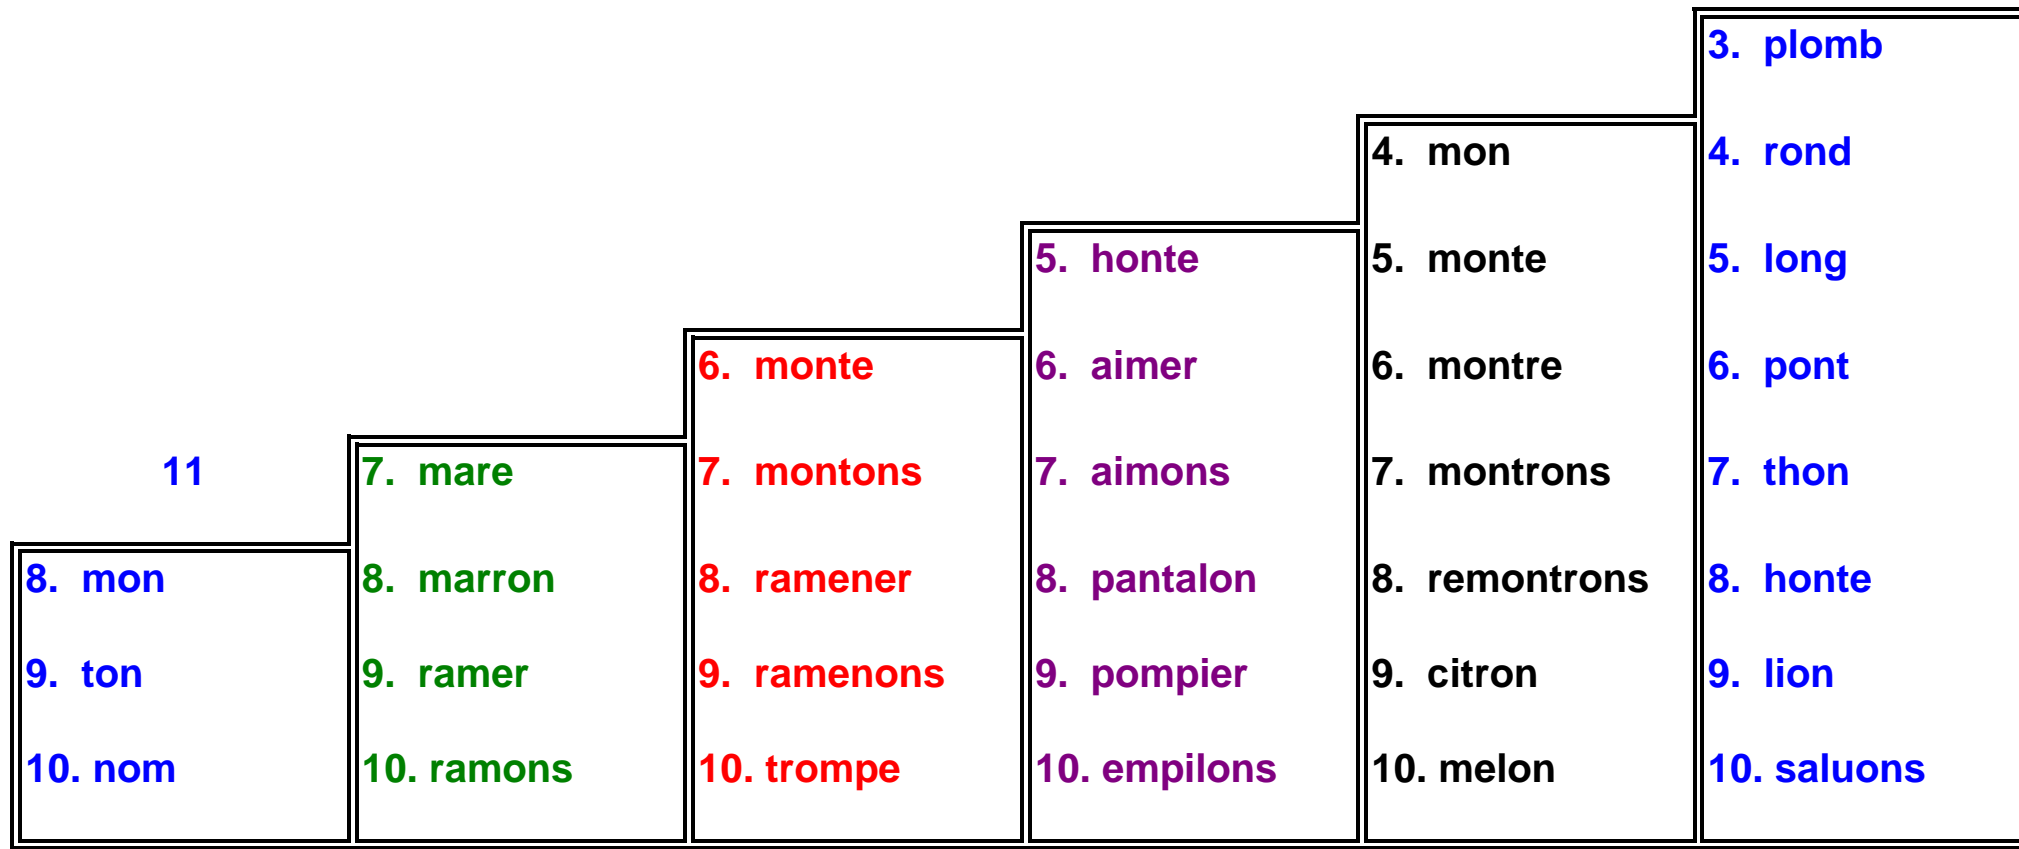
11

8. mon

9. ton

10. nom

7. mare

8. marron

9. ramer

10. ramons

6. monte

7. montons

8. ramener

9. ramenons

10. trompe

5. honte

6. aimer

7. aimons

8. pantalon

9. pompier

10. empilons

4. mon

5. monte

6. montre

7. montrons

8. remontrons

9. citron

10. melon

3. plomb

4. rond

5. long

6. pont

7. thon

8. honte

9. lion

10. saluons